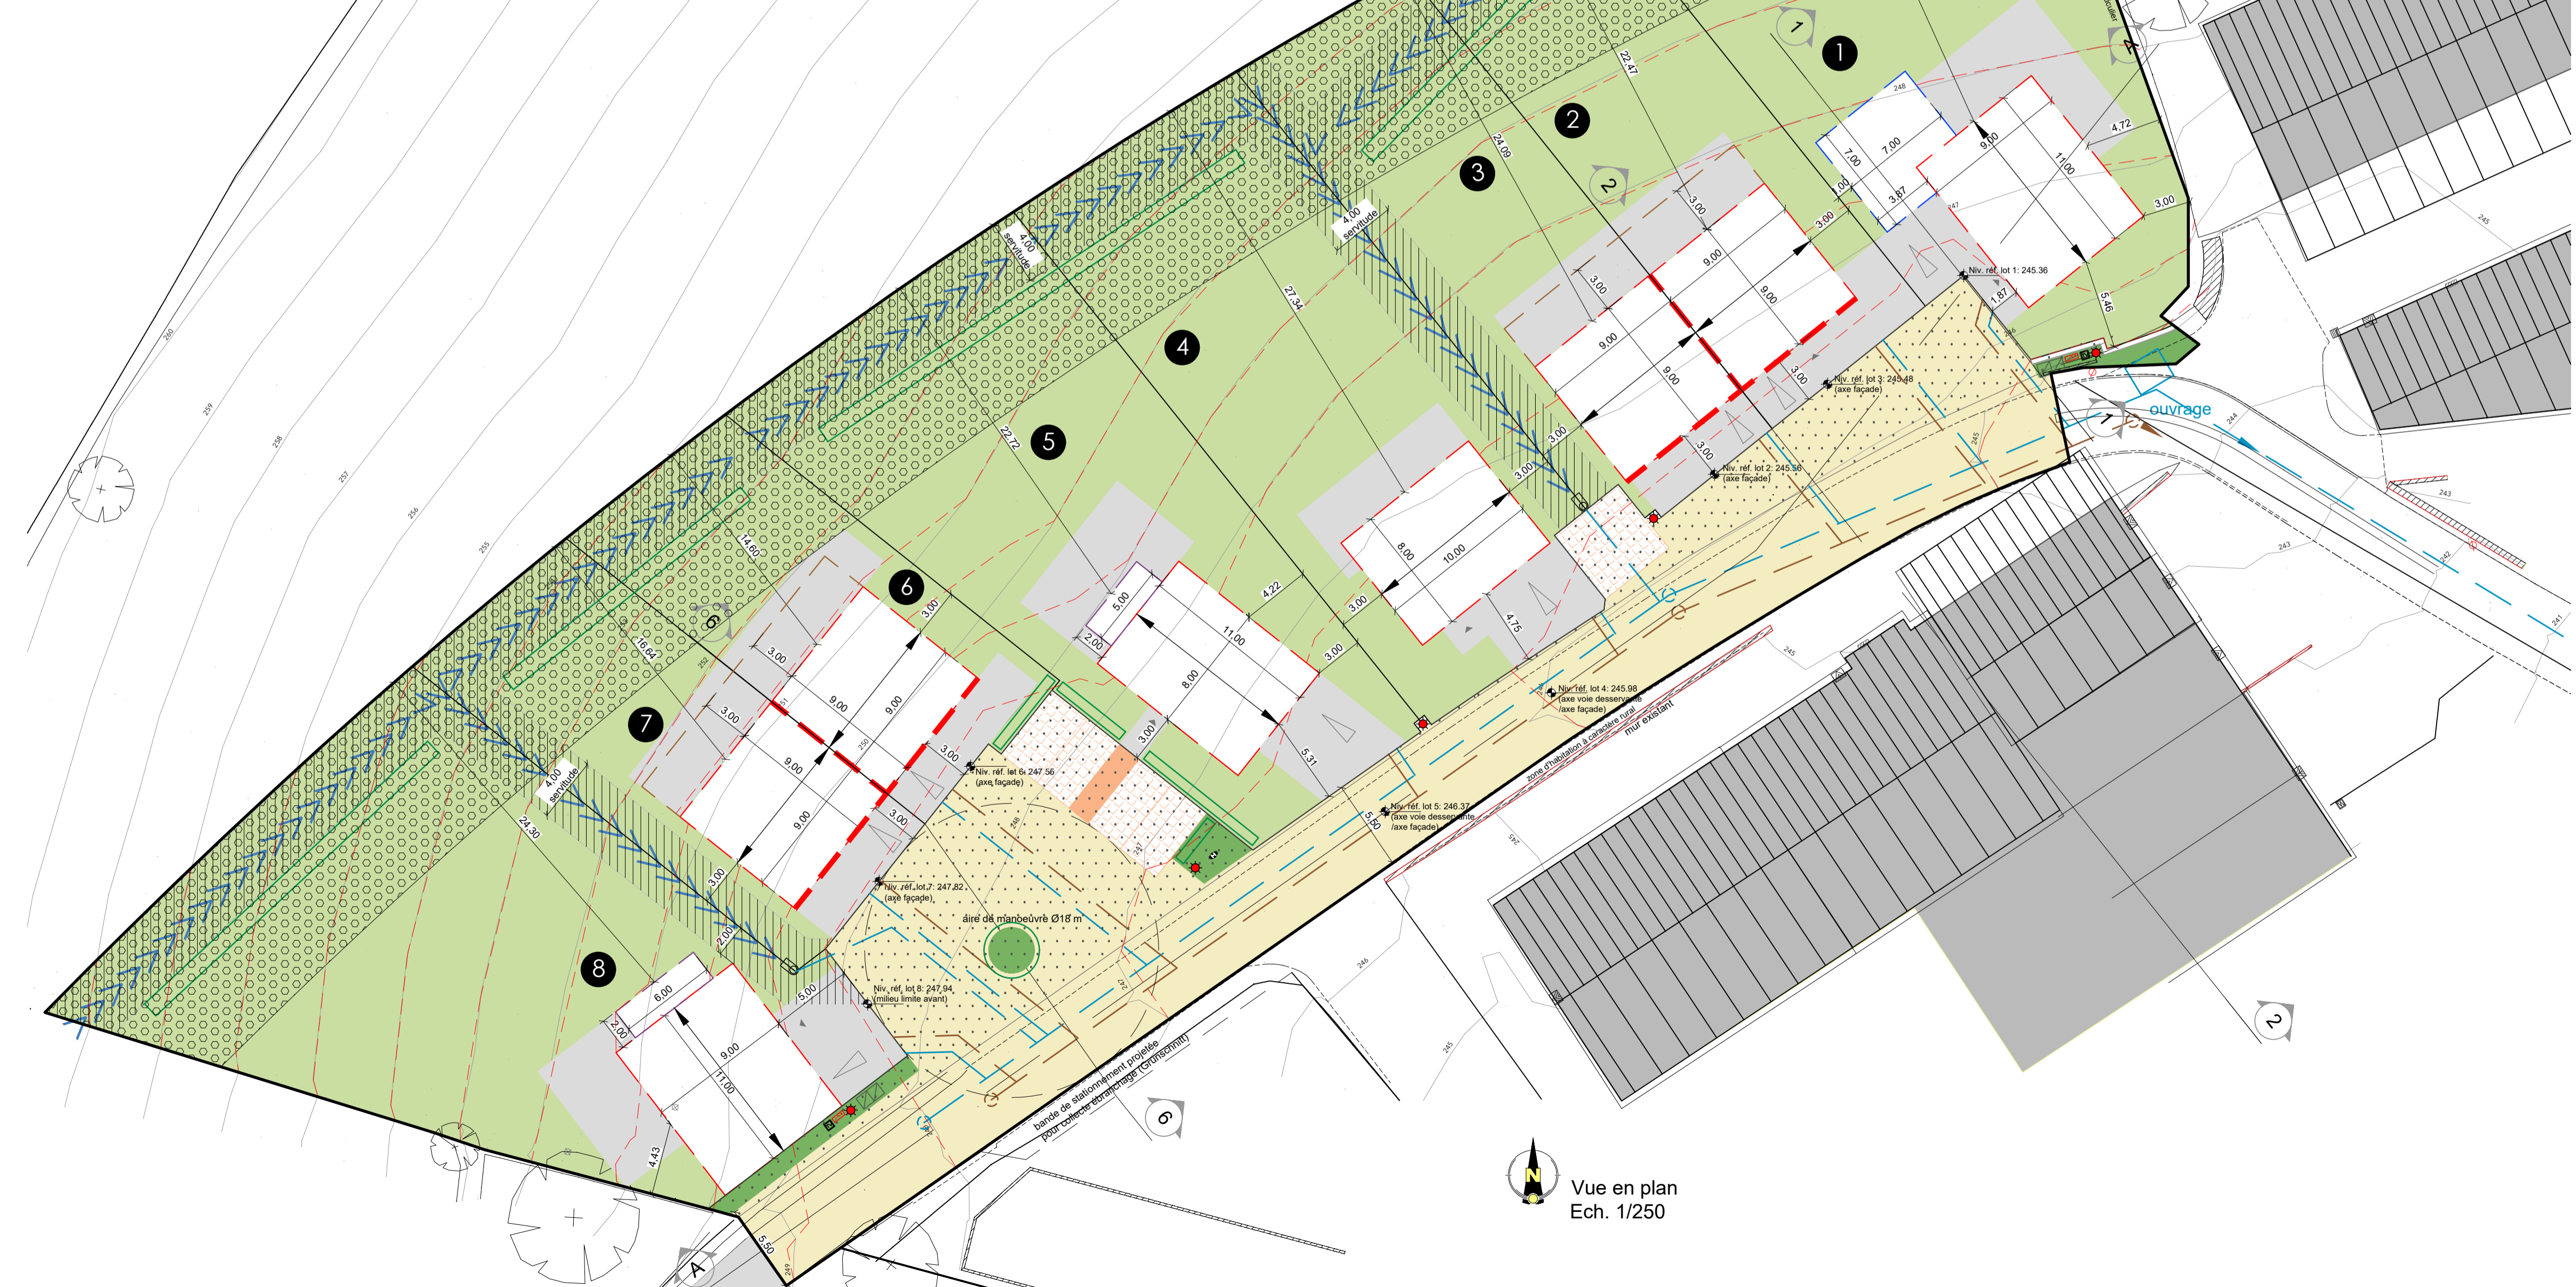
1
2
3
4
5
6
7
8

22.47
24.09
27.34
22.72
14.60
18.64
24.30

4.00 servitude
4.00 servitude
4.00 servitude

7.00
7.00
3.87
1.00
9.00
11.00
4.72
3.00
1.87
5.46
3.00
9.00
9.00
3.00
3.00
9.00
9.00
3.00
3.00
3.00
8.00
10.00
3.00
4.75
4.22
5.00
2.00
11.00
8.00
3.00
3.00
5.31
5.50
3.00
3.00
9.00
9.00
3.00
9.00
9.00
3.00
3.00
3.00
2.00
6.00
2.00
9.00
11.00
5.00
4.43
5.50

Niv. réf. lot 1: 245.36
Niv. réf. lot 3: 245.48 (axe façade)
Niv. réf. lot 2: 245.56 (axe façade)
Niv. réf. lot 4: 245.98 (axe voie desservante /axe façade)
Niv. réf. lot 5: 246.37 (axe voie desservante /axe façade)
Niv. réf. lot 6: 247.56 (axe façade)
Niv. réf. lot 7: 247.82 (axe façade)
Niv. réf. lot 8: 247.94 (milieu limite avant)

aire de manoeuvre Ø18 m
bande de stationnement projetée pour collecte ébranchage (Grünschnitt)
zone d'habitation à caractère rural
mur existant
ouvrage

1
2
6
A
1
2
6
A

260
259
258
257
256
255
252
250
248
247
246
245
244
243
242
241

Vue en plan
Ech. 1/250